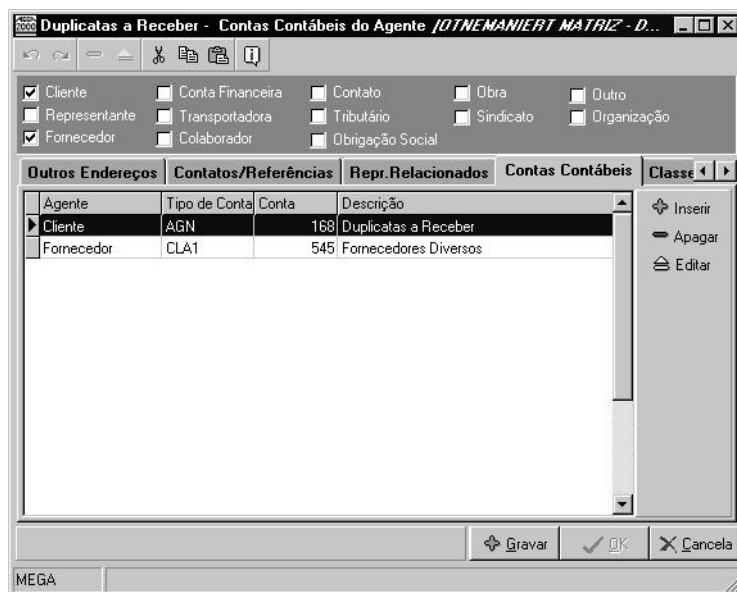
Duplicatas a Receber - Contas Contábeis do Agente JOTNEMANIERT MATRIZ - D...

Cliente
Representante
Fornecedor
Conta Financeira
Transportadora
Colaborador
Contato
Tributário
Obrigação Social
Obra
Sindicato
Outro
Organização

Outros Endereços | Contatos/Referências | Repr.Relacionados | Contas Contábeis | Classe

| Agente | Tipo de Conta | Conta | Descrição |
|---|---|---|---|
| Cliente | AGN | 168 | Duplicatas a Receber |
| Fornecedor | CLA1 | 545 | Fornecedores Diversos |

Inserir
Apagar
Editar

Gravar
OK
Cancela

MEGA